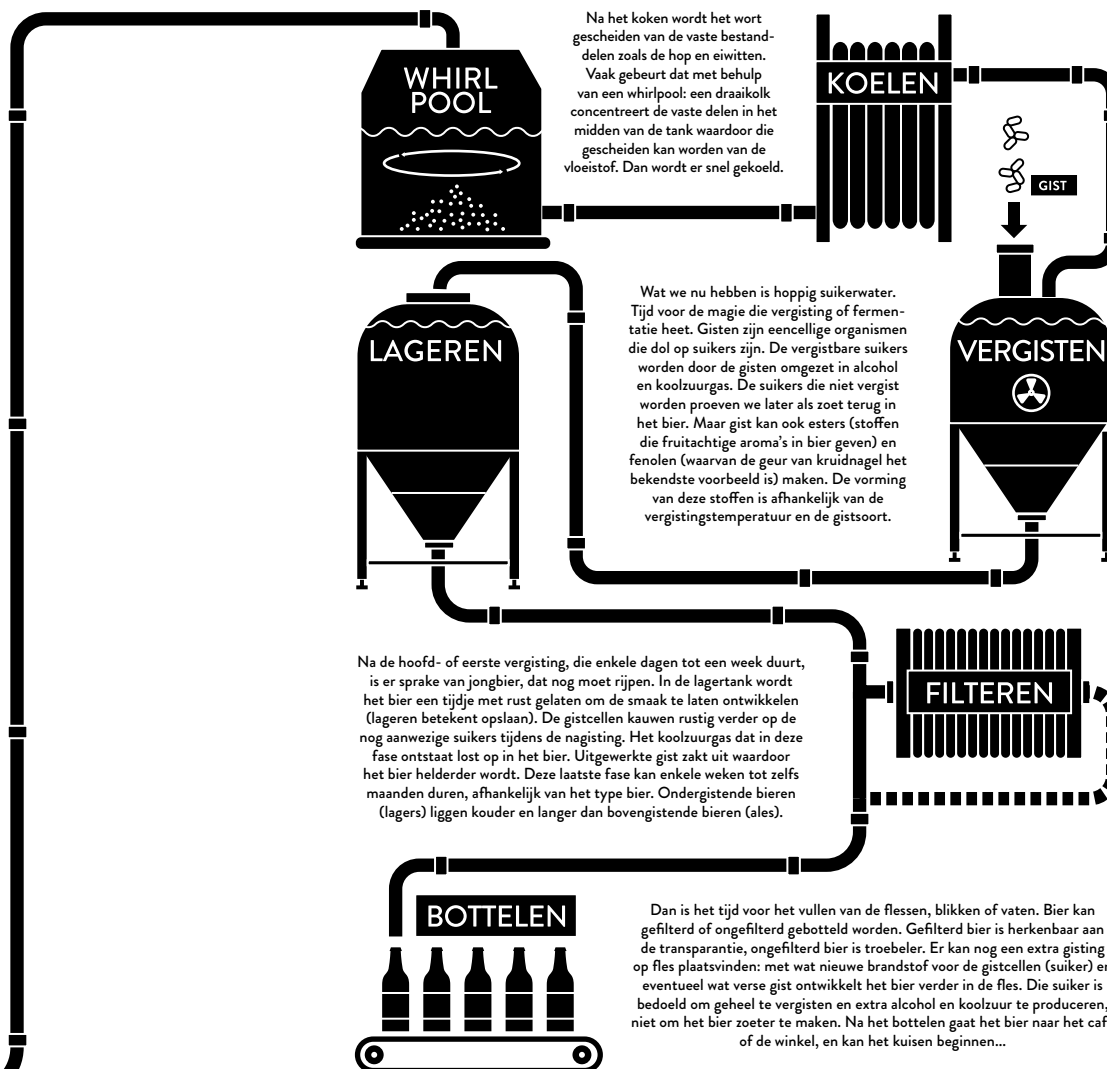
WHIRL POOL

Na het koken wordt het wort gescheiden van de vaste bestanddelen zoals de hop en eiwitten. Vaak gebeurt dat met behulp van een whirlpool: een draaikolk concentreert de vaste delen in het midden van de tank waardoor die gescheiden kan worden van de vloeistof. Dan wordt er snel gekoeld.

KOELEN

GIST

LAGEREN

Wat we nu hebben is hoppig suikerwater. Tijd voor de magie die vergisting of fermentatie heet. Gisten zijn eencellige organismen die dol op suikers zijn. De vergistbare suikers worden door de gisten omgezet in alcohol en koolzuurgas. De suikers die niet vergist worden proeven we later als zoet terug in het bier. Maar gist kan ook esters (stoffen die fruitachtige aroma's in bier geven) en fenolen (waarvan de geur van kruidnagel het bekendste voorbeeld is) maken. De vorming van deze stoffen is afhankelijk van de vergistingstemperatuur en de gistsoort.

VERGISTEN

Na de hoofd- of eerste vergisting, die enkele dagen tot een week duurt, is er sprake van jongbier, dat nog moet rijpen. In de lagertank wordt het bier een tijdje met rust gelaten om de smaak te laten ontwikkelen (lageren betekent opslaan). De gistcellen kauwen rustig verder op de nog aanwezige suikers tijdens de nagisting. Het koolzuurgas dat in deze fase ontstaat lost op in het bier. Uitgewerkte gist zakt uit waardoor het bier helderder wordt. Deze laatste fase kan enkele weken tot zelfs maanden duren, afhankelijk van het type bier. Ondergistende bieren (lagers) liggen kouder en langer dan bovengistende bieren (ales).

FILTEREN

BOTTELEN

Dan is het tijd voor het vullen van de flessen, blikken of vaten. Bier kan gefilterd of ongefilterd gebotteld worden. Gefilterd bier is herkenbaar aan de transparantie, ongefilterd bier is troebeler. Er kan nog een extra gisting op fles plaatsvinden: met wat nieuwe brandstof voor de gistcellen (suiker) e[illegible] eventueel wat verse gist ontwikkelt het bier verder in de fles. Die suiker is bedoeld om geheel te vergisten en extra alcohol en koolzuur te produceren, niet om het bier zoeter te maken. Na het bottelen gaat het bier naar het caf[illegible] of de winkel, en kan het kuisen beginnen...